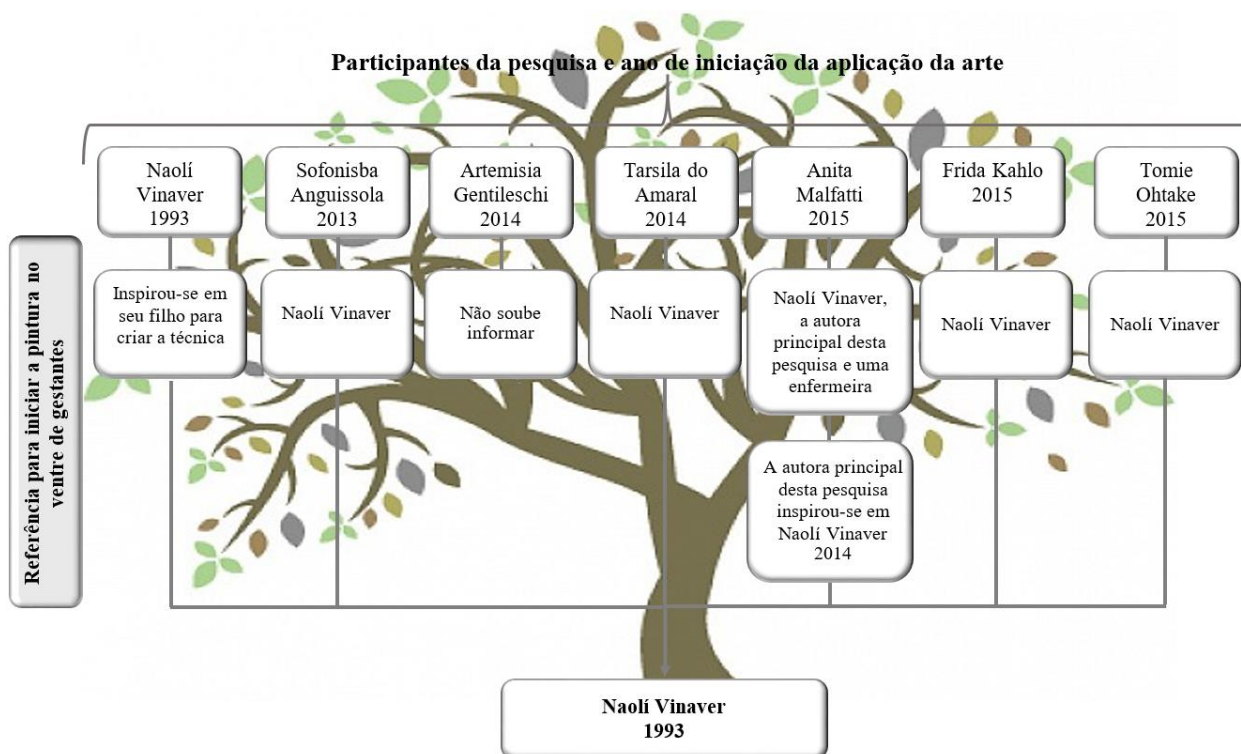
Participantes da pesquisa e ano de iniciação da aplicação da arte

Referência para iniciar a pintura no ventre de gestantes

Naolí Vinaver 1993

Sofonisba Anguissola 2013

Artemisia Gentileschi 2014

Tarsila do Amaral 2014

Anita Malfatti 2015

Frida Kahlo 2015

Tomie Ohtake 2015

Inspirou-se em seu filho para criar a técnica

Naolí Vinaver

Não soube informar

Naolí Vinaver

Naolí Vinaver, a autora principal desta pesquisa e uma enfermeira

Naolí Vinaver

Naolí Vinaver

A autora principal desta pesquisa inspirou-se em Naolí Vinaver 2014

Naolí Vinaver 1993